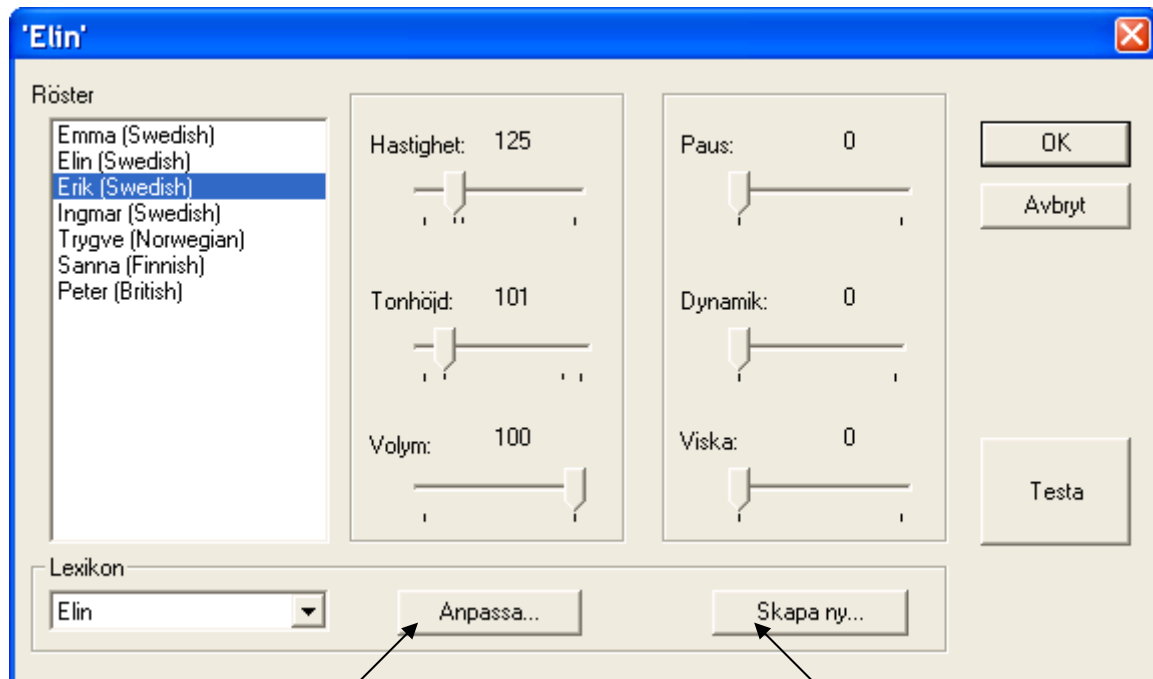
'Elin'

Röster

Emma (Swedish)
Elin (Swedish)
Erik (Swedish)
Ingmar (Swedish)
Trygve (Norwegian)
Sanna (Finnish)
Peter (British)

Hastighet: 125

Tonhöjd: 101

Volym: 100

Paus: 0

Dynamik: 0

Viska: 0

OK

Avbryt

Testa

Lexikon

Elin

Anpassa...

Skapa ny...